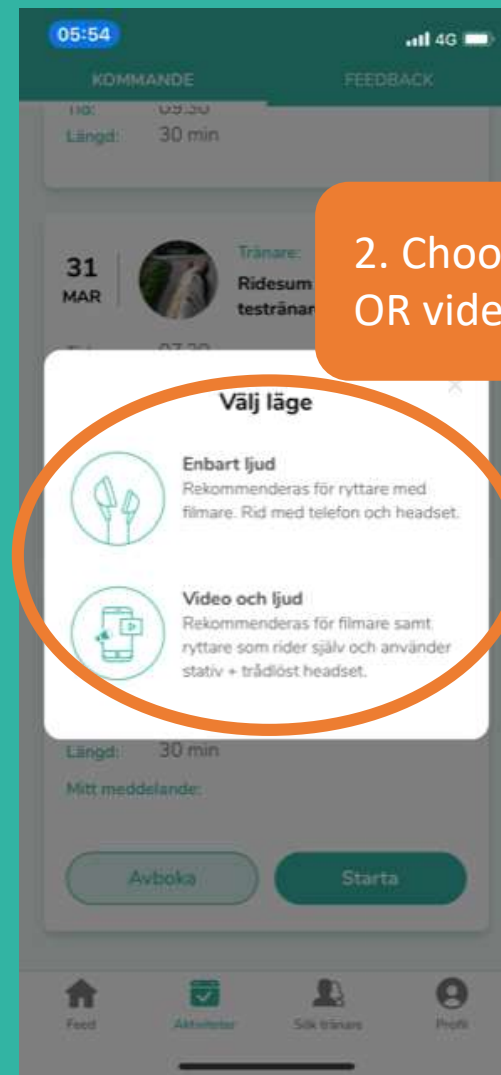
05:54

4G

KOMMANDE

FEEDBACK

Tid: 09:30

Längd: 30 min

31
MAR

Tränare:

Ridesum
testtränar

2. Choo
OR vide

Tid: 07:30

Välj läge

Enbart ljud

Rekommenderas för ryttare med filmare. Rid med telefon och headset.

Video och ljud

Rekommenderas för filmare samt ryttare som rider själv och använder stativ + trådlöst headset.

Längd: 30 min

Mitt meddelande:

Avboka

Starta

Feed

Aktiviteter

Sök tränare

Profil